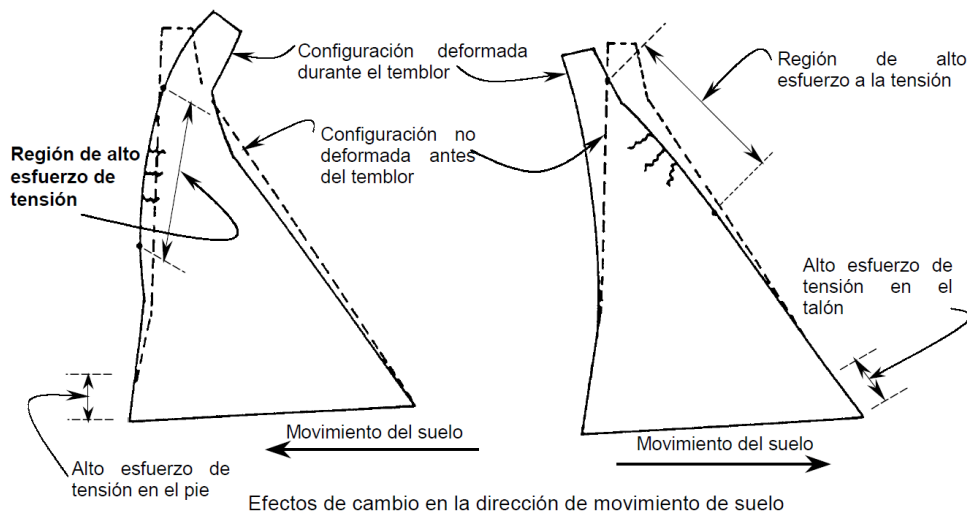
Configuración deformada durante el temblor

Configuración no deformada antes del temblor

Región de alto esfuerzo de tensión

Región de alto esfuerzo a la tensión

Alto esfuerzo de tensión en el talón

Movimiento del suelo

Movimiento del suelo

Alto esfuerzo de tensión en el pie

Efectos de cambio en la dirección de movimiento de suelo